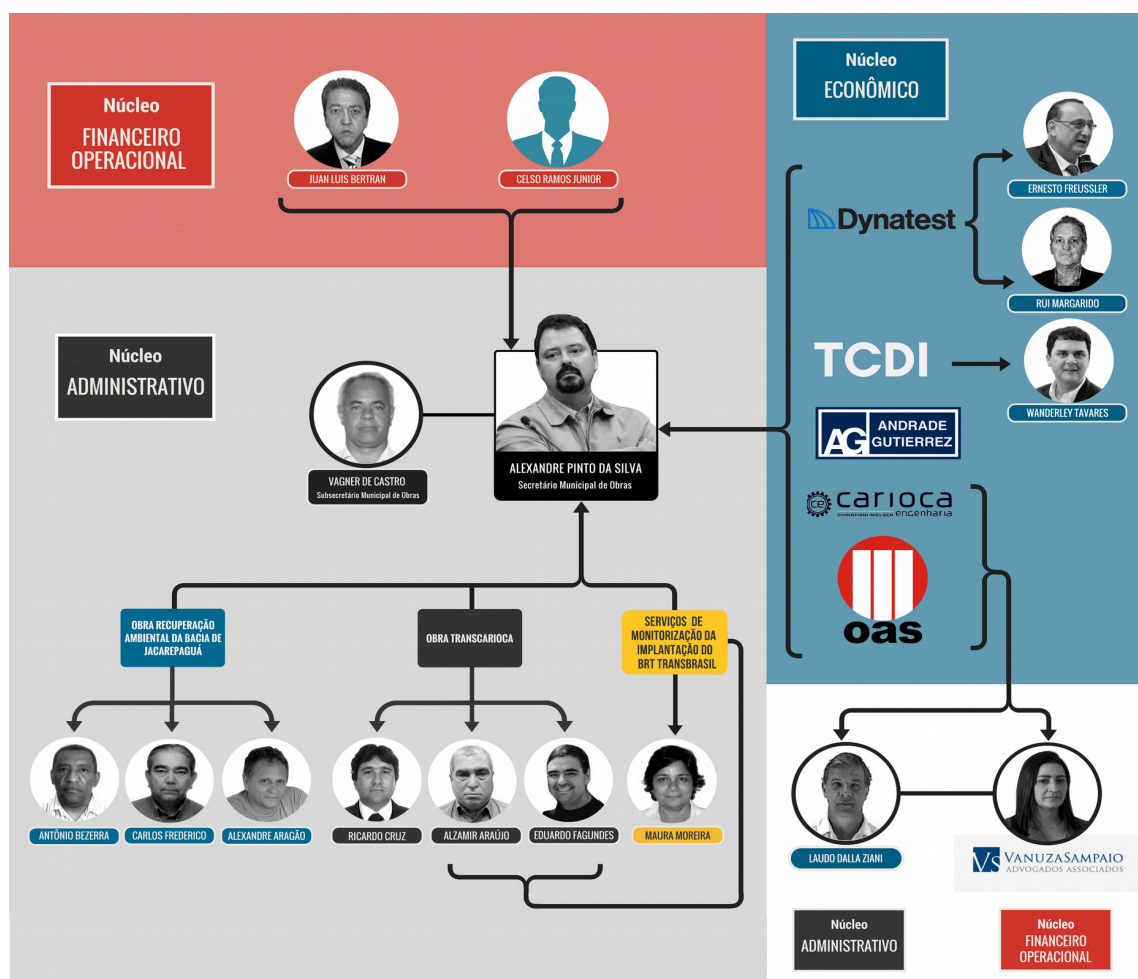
Núcleo
FINANCEIRO OPERACIONAL

JUAN LUIS BERTRAN

CELSO RAMOS JUNIOR

Núcleo
ECONÔMICO

Dynatest

ERNESTO FREUSSLER

RUI MARGARIDO

TCDI

WANDERLEY TAVARES

AG ANDRADE GUTIERREZ

carioca engenharia

oas

Núcleo
ADMINISTRATIVO

VAGNER DE CASTRO
Subsecretário Municipal de Obras

ALEXANDRE PINTO DA SILVA
Secretário Municipal de Obras

OBRA RECUPERAÇÃO AMBIENTAL DA BACIA DE JACAREPAGUÁ

OBRA TRANSCARIOCA

SERVIÇOS DE MONITORIZAÇÃO DA IMPLANTAÇÃO DO BRT TRANSBRASIL

ANTÔNIO BEZERRA

CARLOS FREDERICO

ALEXANDRE ARAGÃO

RICARDO CRUZ

ALZAMIR ARAÚJO

EDUARDO FAGUNDES

MAURA MOREIRA

LAUDO DALLA ZIANI

VS VANUZASAMPAIO ADVOGADOS ASSOCIADOS

Núcleo
ADMINISTRATIVO

Núcleo
FINANCEIRO OPERACIONAL